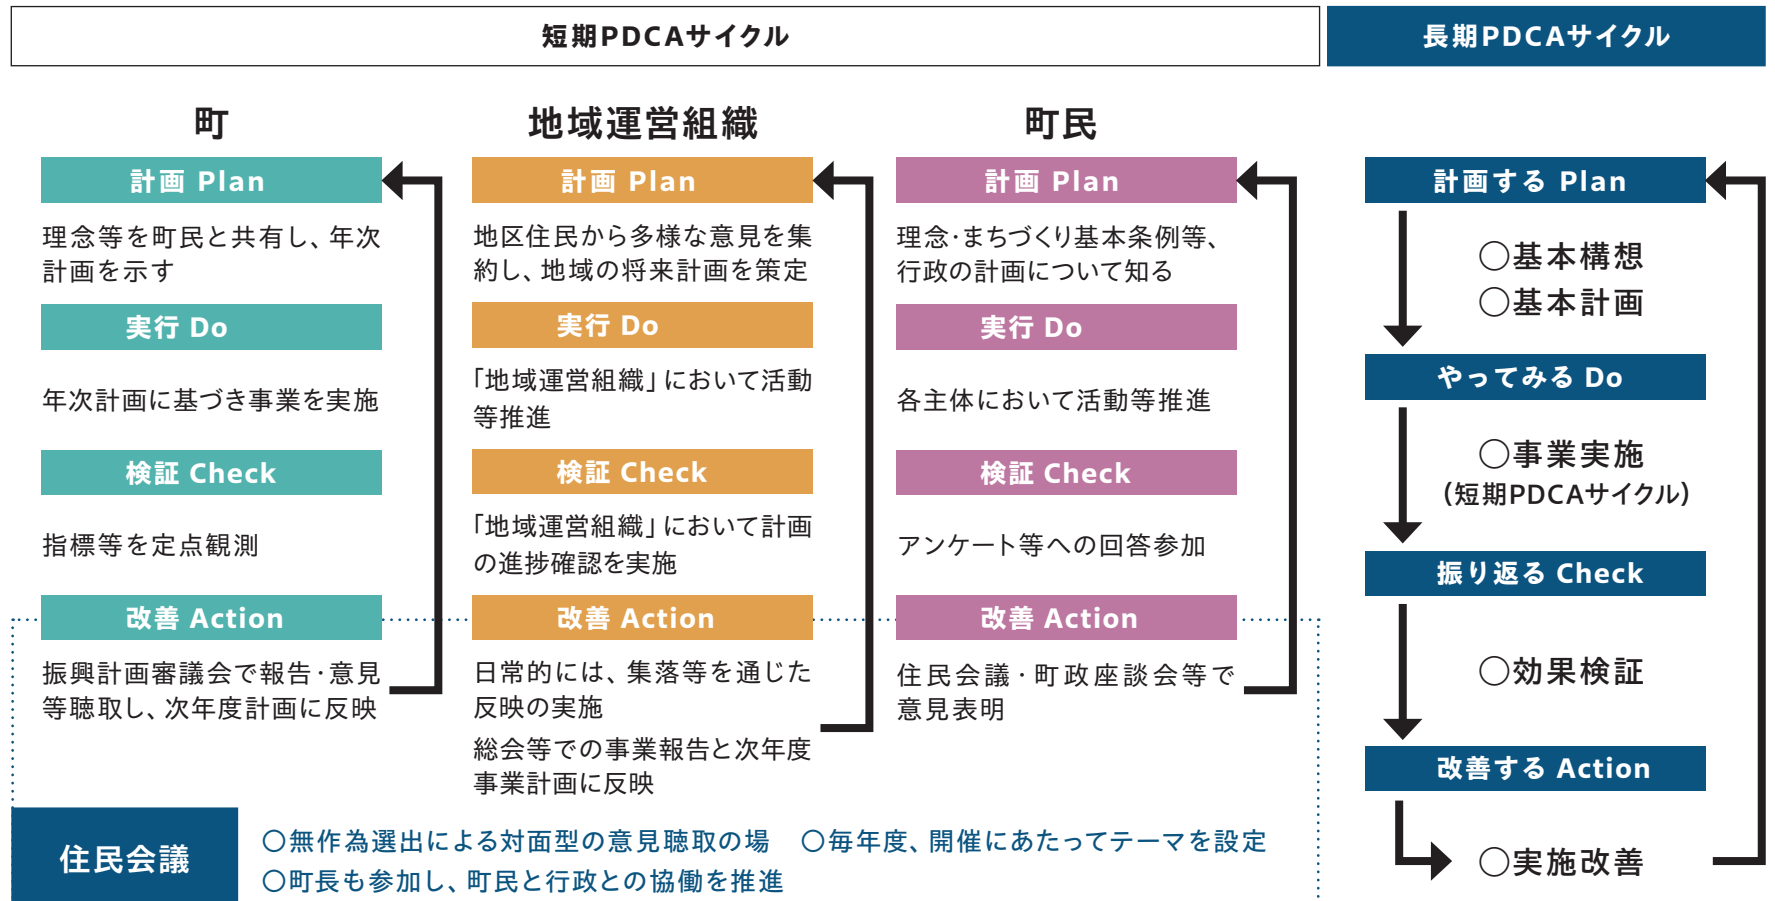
短期PDCAサイクル

長期PDCAサイクル

町

計画 Plan

理念等を町民と共有し、年次計画を示す

実行 Do

年次計画に基づき事業を実施

検証 Check

指標等を定点観測

改善 Action

振興計画審議会で報告･意見等聴取し、次年度計画に反映

地域運営組織

計画 Plan

地区住民から多様な意見を集約し、地域の将来計画を策定

実行 Do

「地域運営組織」において活動等推進

検証 Check

「地域運営組織」において計画の進捗確認を実施

改善 Action

日常的には、集落等を通じた反映の実施

総会等での事業報告と次年度事業計画に反映

町民

計画 Plan

理念･まちづくり基本条例等、行政の計画について知る

実行 Do

各主体において活動等推進

検証 Check

アンケート等への回答参加

改善 Action

住民会議・町政座談会等で意見表明

計画する Plan

○基本構想
○基本計画

やってみる Do

○事業実施
（短期PDCAサイクル）

振り返る Check

○効果検証

改善する Action

○実施改善

住民会議

○無作為選出による対面型の意見聴取の場　○毎年度、開催にあたってテーマを設定
○町長も参加し、町民と行政との協働を推進